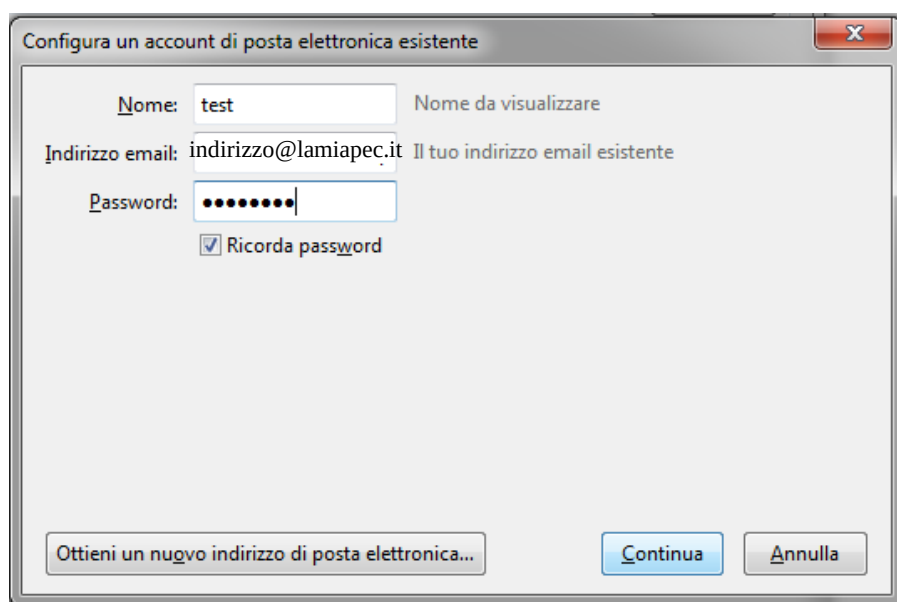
Configura un account di posta elettronica esistente

Nome: test Nome da visualizzare

Indirizzo email: indirizzo@lamiapec.it Il tuo indirizzo email esistente

Password: ••••••••

Ricorda password

Ottieni un nuovo indirizzo di posta elettronica...

Continua

Annulla